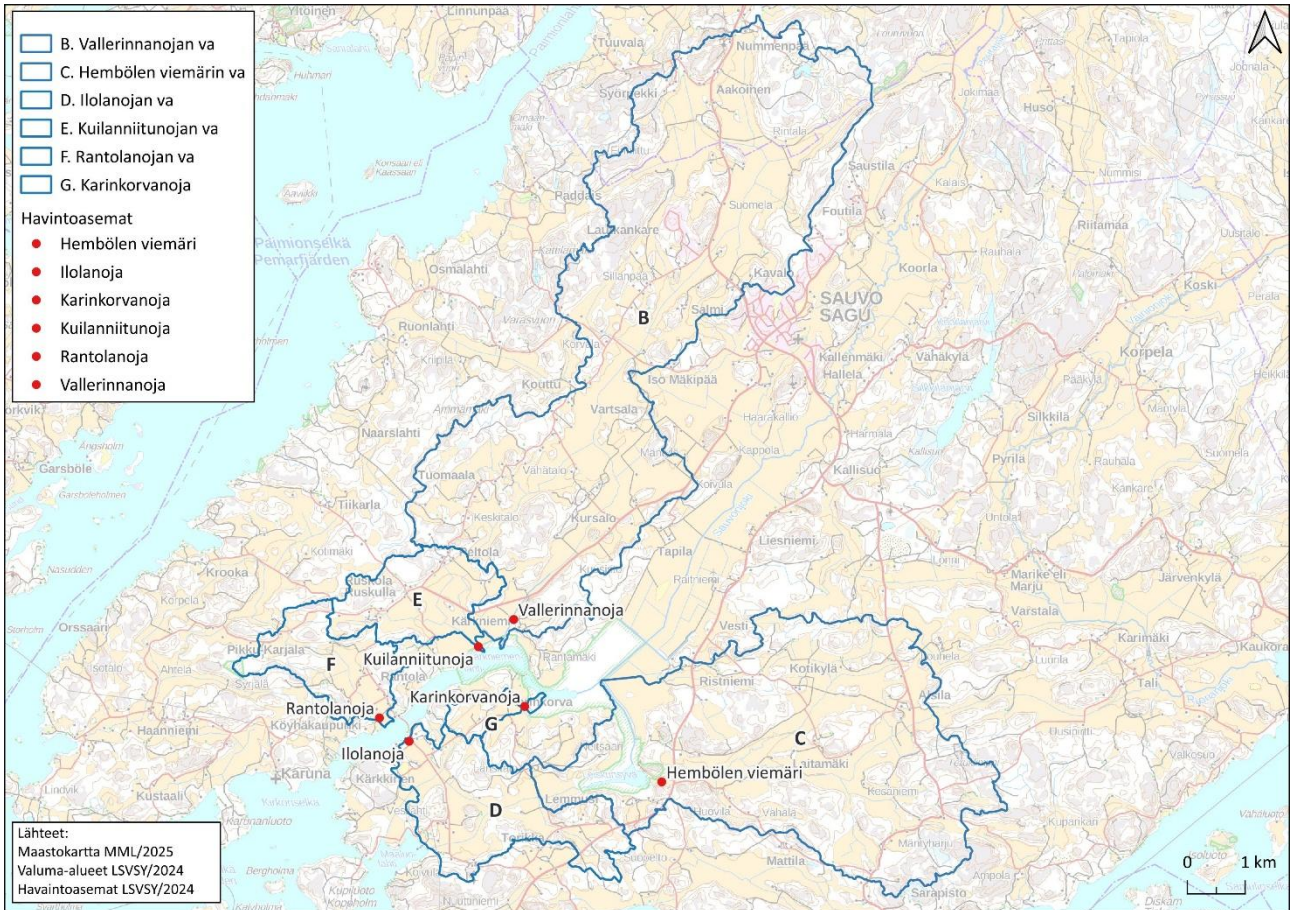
B. Vallerinnanojan va
C. Hembölen viemärin va
D. Ilolanojan va
E. Kuilanniitunojan va
F. Rantolanojan va
G. Karinkorvanoja

Havintoasemat
Hembölen viemäri
Ilolanoja
Karinkorvanoja
Kuilanniitunoja
Rantolanoja
Vallerinnanoja

Lähteet:
Maastokartta MML/2025
Valuma-alueet LSVSY/2024
Havaintoasemat LSVSY/2024

0 1 km

B
C
D
E
F
G
Vallerinnanoja
Kuilanniitunoja
Karinkorvanoja
Rantolanoja
Ilolanoja
Hembölen viemäri

Yltöinen
Linnunpää
Tuuvala
Nummenpää
Syöredekki
Aakoinen
Huso
Saustila
Paddais
Suomela
Foutila
Laurinkare
Riilamaa
Paimionselkä
Pemarfjärden
Osmalahti
Sillanpää
Kavalo
Koorla
SAUVO
SAGU
Koski
Salmi
Ruonlahti
Korpela
Kallenmäki
Hallela
Vahäkylä
Kouttu
Iso Mäkipää
Silkkilä
Vartsala
Naarslahti
Garsböle
Kallisuo
Pyrilä
Rauhala
Tuomaala
Kappola
Tiikarla
Kursalo
Tapila
Liesniemi
Untola
Krooka
Keltola
Kuskulla
Kuskulla
Orssaari
Karjala
Pikku-Karjala
Synjala
Rantola
Köyhakaupunki
Haanniemi
Karuna
Kärkkinen
Kustaari
Lindvik
Lemmusi
Vesti
Kotikylä
Ristniemi
Laitamäki
Marike eli Marju
Järvenkylä
Varstala
Karimäki
Kaukora
Tali
Valkosuo
Kesaniemi
Mattila
Sarapisto
Ampola
Kupankari
Rantamäki
Korva
Ahrela
Suppelo